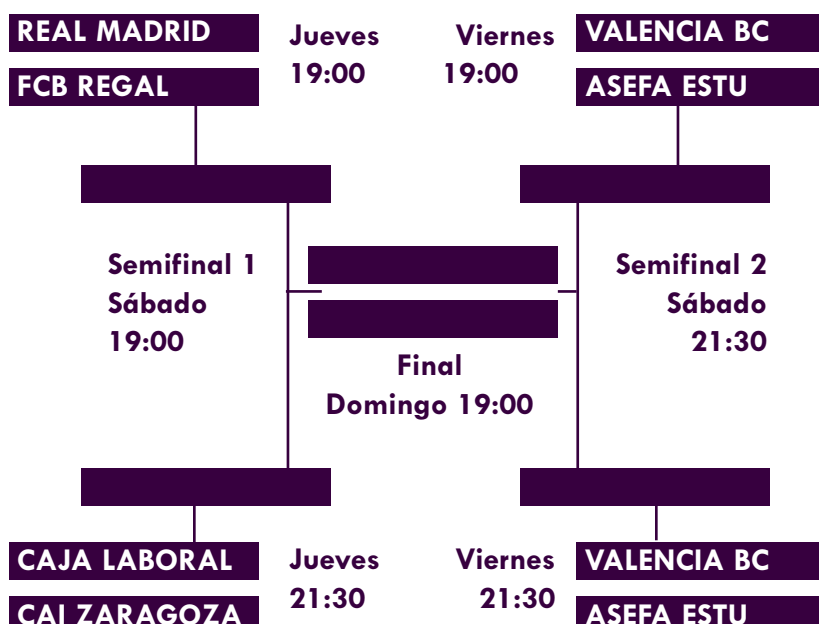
REAL MADRID

FCB REGAL

Jueves 19:00

Viernes 19:00

VALENCIA BC

ASEFA ESTU

Semifinal 1 Sábado 19:00

Semifinal 2 Sábado 21:30

Final Domingo 19:00

CAJA LABORAL

CAI ZARAGOZA

Jueves 21:30

Viernes 21:30

VALENCIA BC

ASEFA ESTU